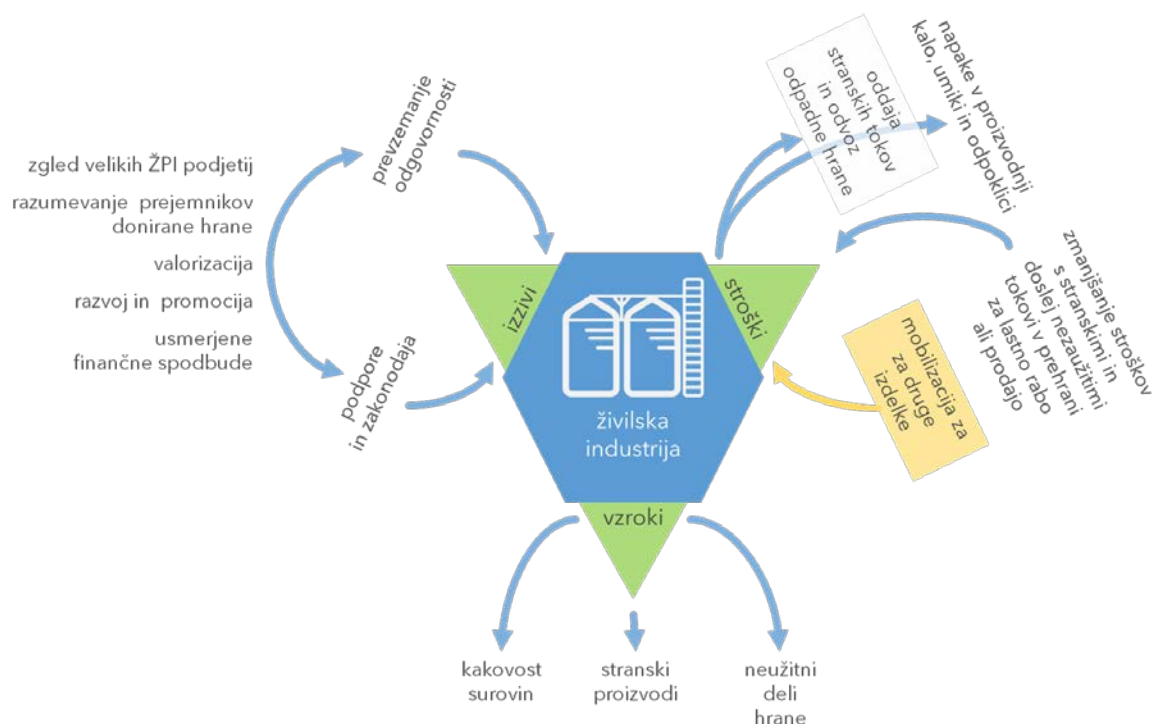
zgled velikih ŽPI podjetij

razumevanje prejemnikov donirane hrane

valorizacija

razvoj in promocija

usmerjene finančne spodbude

prevzemanje odgovornosti

podpore in zakonodaja

izzivi

stroški

oddaja stranskih tokov in odvoz odpadne hrane

napake v proizvodnji kalo, umiki in odpoklici

zmanjšanje stroškov s stranskimi in doslej nezaužitimi tokovi v prehrani za lastno rabo ali prodajo

mobilizacija za druge izdelke

živilska industrija

vzroki

kakovost surovin

stranski proizvodi

neužitni deli hrane